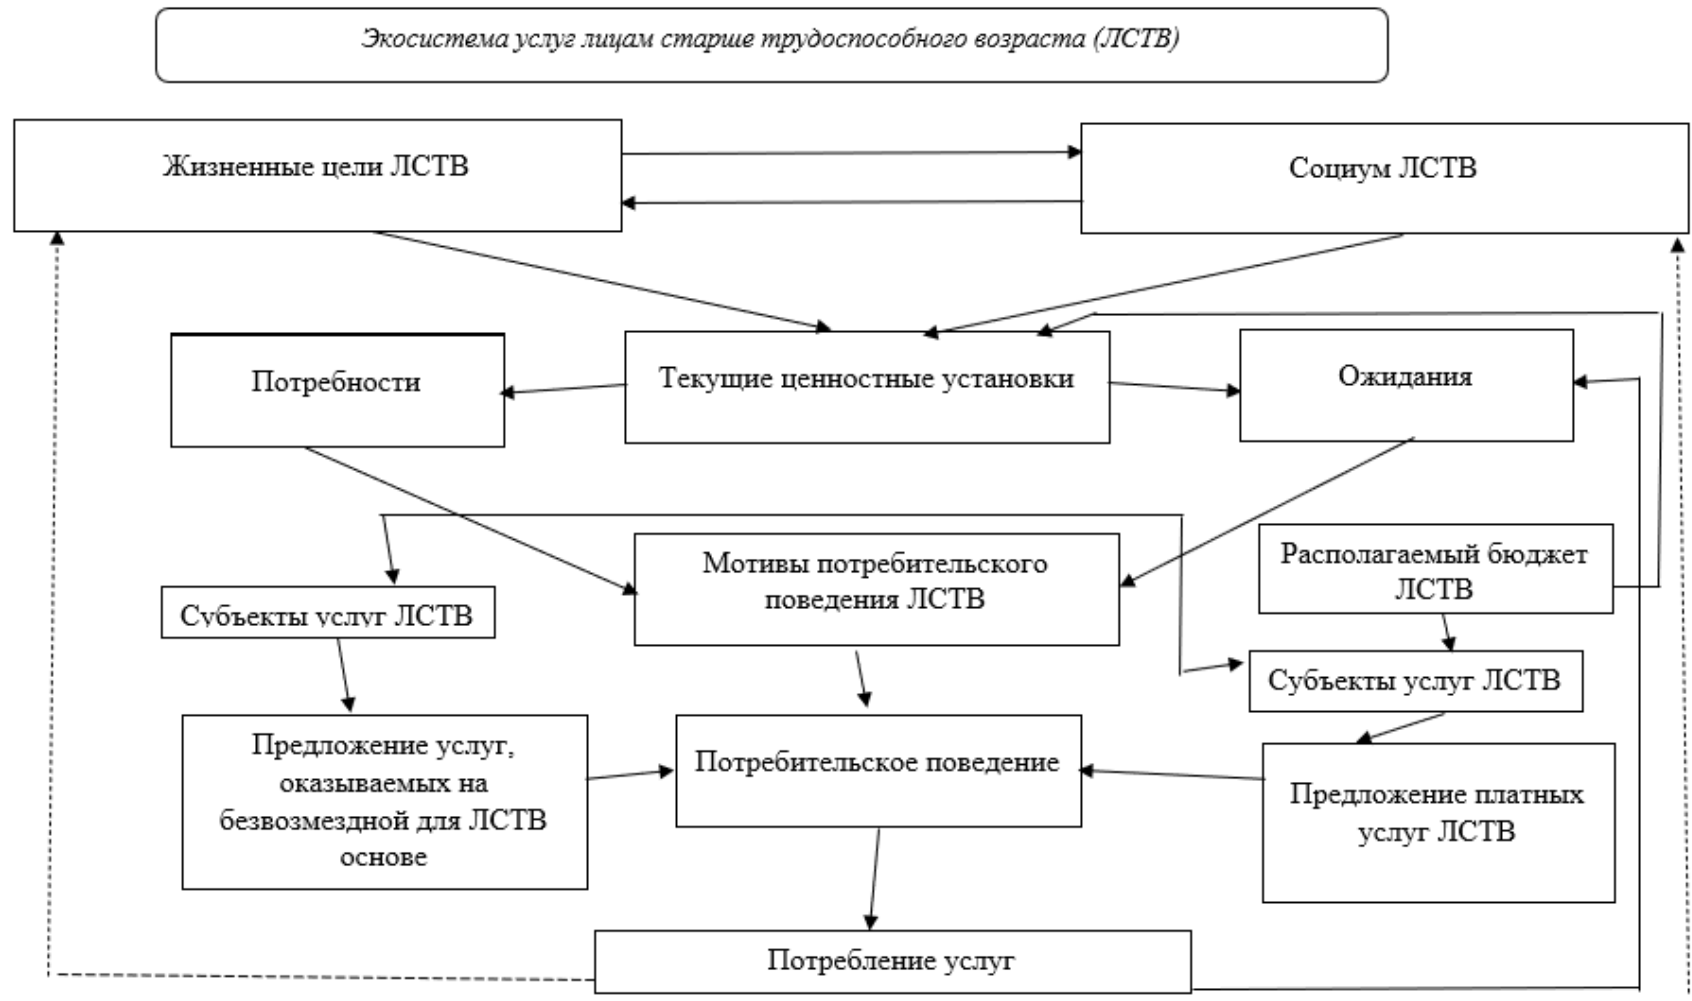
Экосистема услуг лицам старше трудоспособного возраста (ЛСТВ)

Жизненные цели ЛСТВ

Социум ЛСТВ

Потребности

Текущие ценностные установки

Ожидания

Мотивы потребительского поведения ЛСТВ

Располагаемый бюджет ЛСТВ

Субъекты услуг ЛСТВ

Субъекты услуг ЛСТВ

Предложение услуг, оказываемых на безвозмездной для ЛСТВ основе

Потребительское поведение

Предложение платных услуг ЛСТВ

Потребление услуг